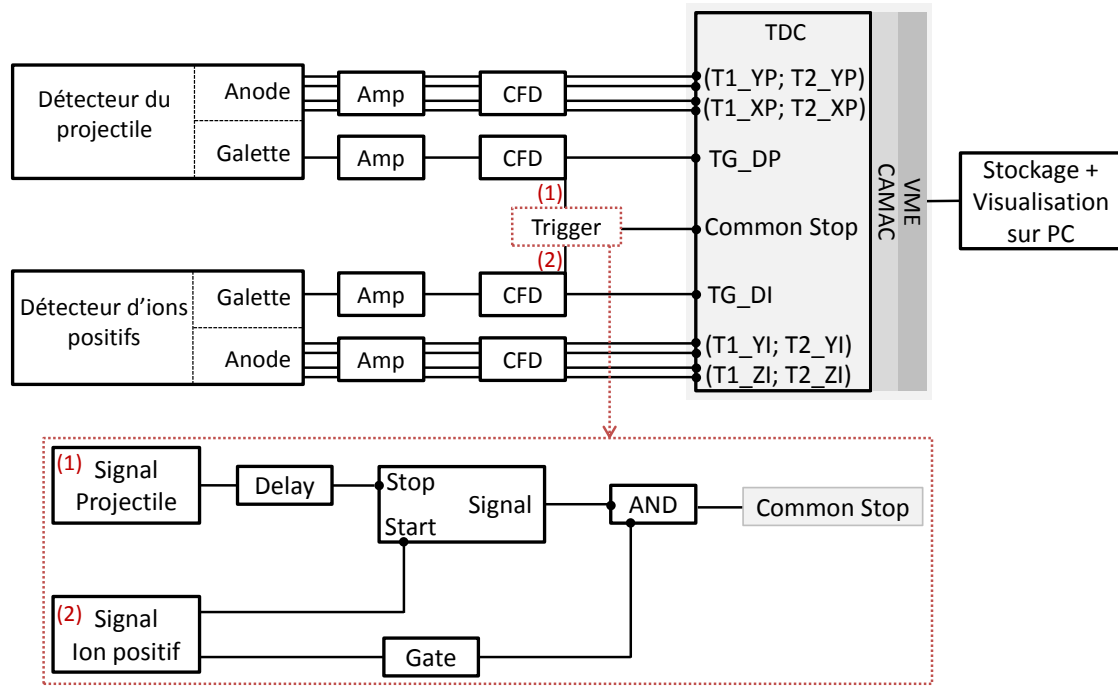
TDC

Détecteur du projectile

Anode

Galette

Amp

CFD

Amp

CFD

(T1_YP; T2_YP)

(T1_XP; T2_XP)

TG_DP

(1)

Trigger

(2)

Common Stop

VME

CAMAC

Stockage + Visualisation sur PC

Détecteur d'ions positifs

Galette

Anode

Amp

CFD

Amp

CFD

TG_DI

(T1_YI; T2_YI)

(T1_ZI; T2_ZI)

(1) Signal Projectile

Delay

Stop

Signal

Start

AND

Common Stop

(2) Signal Ion positif

Gate